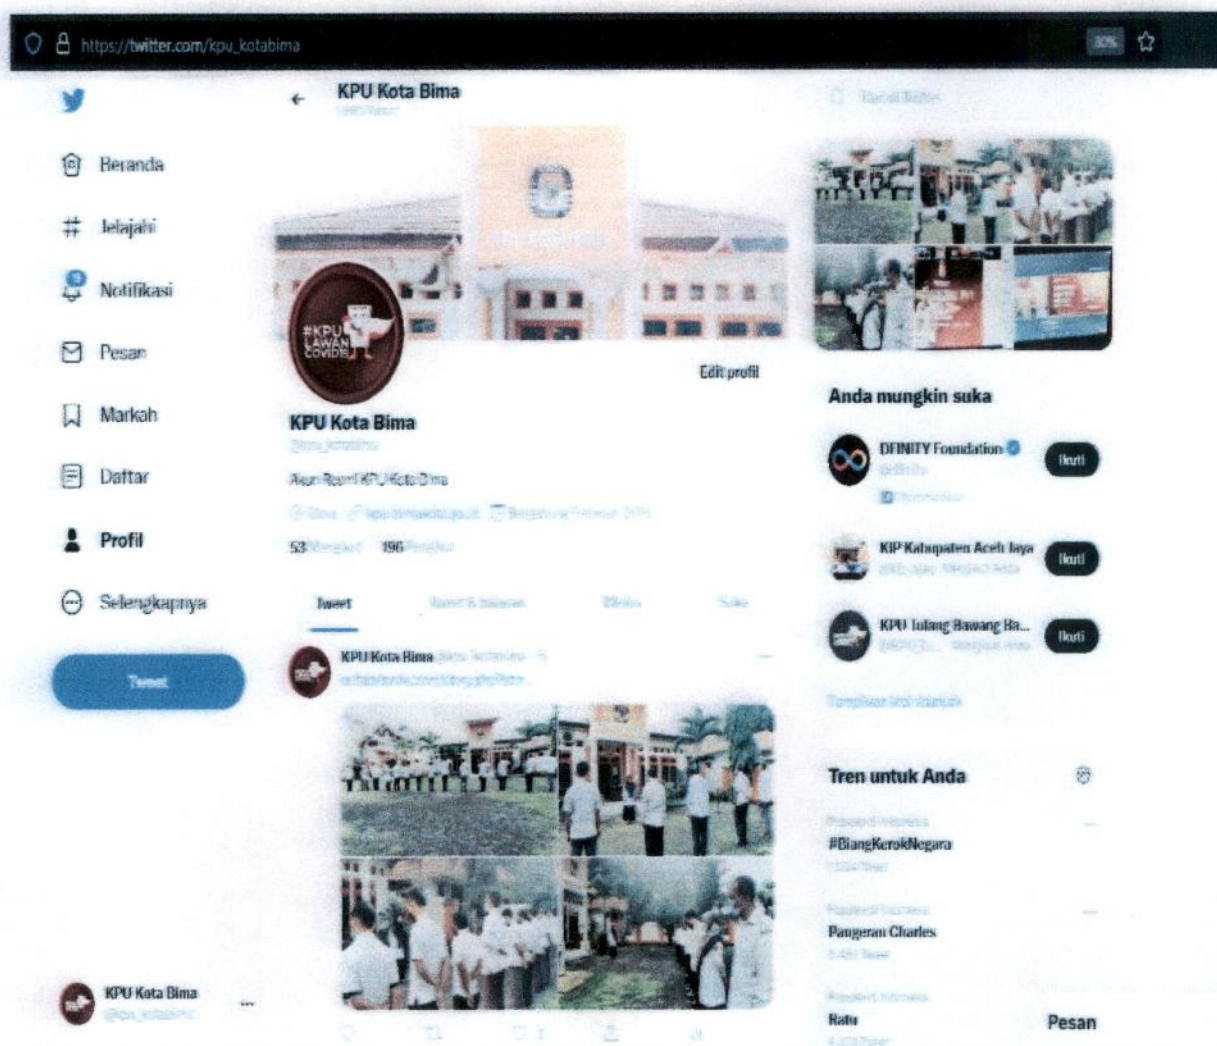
https://twitter.com/kpu_kotabima

30%

KPU Kota Bima

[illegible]

Beranda

Jelajahi

Notifikasi

Pesan

Markah

Daftar

Profil

Selengkapnya

Tweet

#KPU LAWAN COVID19

Edit profil

KPU Kota Bima

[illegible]

Akun Resmi KPU Kota Bima

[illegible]

53 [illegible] 196 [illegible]

Tweet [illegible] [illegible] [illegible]

KPU Kota Bima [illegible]

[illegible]

KPU Kota Bima

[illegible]

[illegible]

Anda mungkin suka

DFINITY Foundation

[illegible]

Ikuti

KIP Kabupaten Aceh Jaya

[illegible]

Ikuti

KPU Tulang Bawang Ba...

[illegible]

Ikuti

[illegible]

Tren untuk Anda

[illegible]

#BiangKerokNegara

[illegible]

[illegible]

Pangeran Charles

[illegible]

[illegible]

Ratu

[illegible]

Pesan